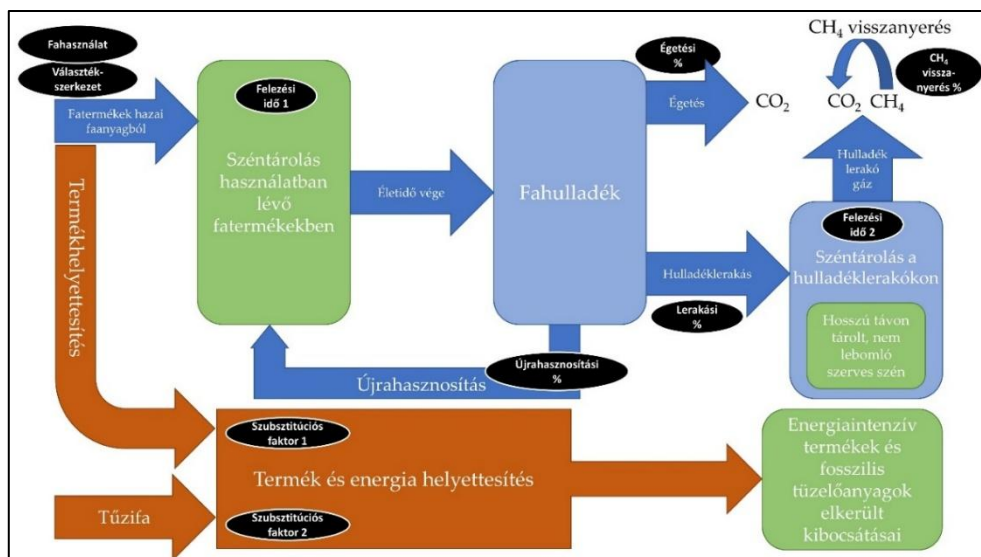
Fahasználat

Választék-szerkezet

Fatermékek hazai faanyagból

Felezési idő 1

Széntárolás használatban lévő fatermékekben

Életidő vége

Fahulladék

Égetési %

Égetés

$CO_2$

$CH_4$ visszanyerés

$CH_4$ vissza-nyerés %

$CO_2$ $CH_4$

Hulladék lerakó gáz

Felezési idő 2

Széntárolás a hulladéklerakókon

Hulladéklerakás

Lerakási %

Hosszú távon tárolt, nem lebomló szerves szén

Újrahasznosítási %

Újrahasznosítás

Termékhelyettesítés

Szubsztitúciós faktor 1

Termék és energia helyettesítés

Szubsztitúciós faktor 2

Tűzifa

Energiaintenzív termékek és fosszilis tüzelőanyagok elkerült kibocsátásai